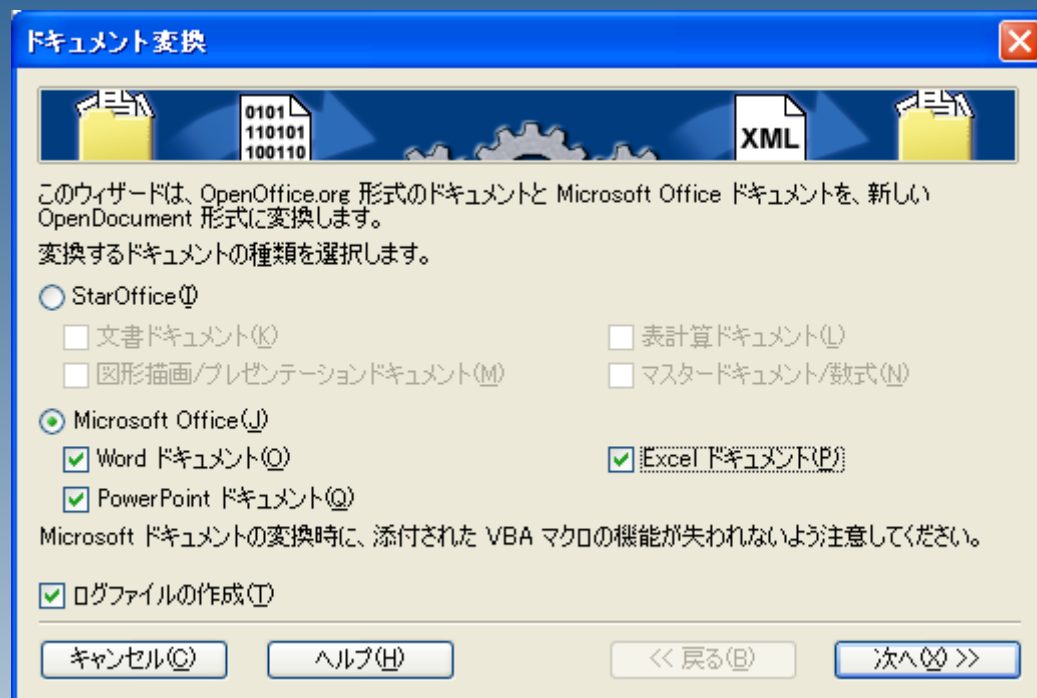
ドキュメント変換

0101
110101
100110

XML

このウィザードは、OpenOffice.org 形式のドキュメントと Microsoft Office ドキュメントを、新しい OpenDocument 形式に変換します。

変換するドキュメントの種類を選択します。

StarOffice(I)

文書ドキュメント(K)

表計算ドキュメント(L)

図形描画/プレゼンテーションドキュメント(M)

マスタードキュメント/数式(N)

Microsoft Office(J)

Word ドキュメント(O)

Excel ドキュメント(P)

PowerPoint ドキュメント(Q)

Microsoft ドキュメントの変換時に、添付された VBA マクロの機能が失われないよう注意してください。

ログファイルの作成(T)

キャンセル(C)

ヘルプ(H)

<< 戻る(B)

次へ(X) >>